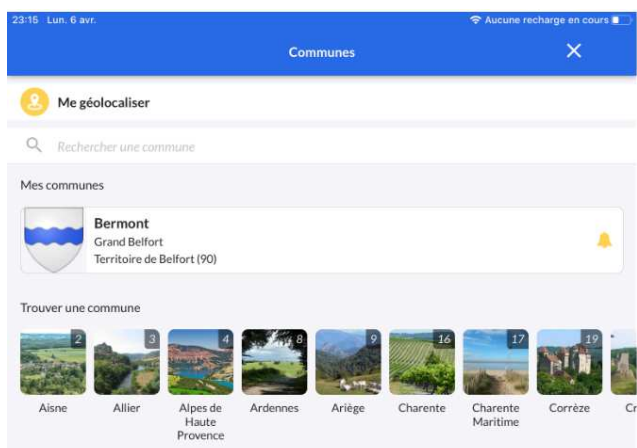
23:15 Lun. 6 avr.

Aucune recharge en cours

Communes

Me géolocaliser

Rechercher une commune

Mes communes

Bermont
Grand Belfort
Territoire de Belfort (90)

Trouver une commune

2
Aisne

3
Allier

4
Alpes de Haute Provence

8
Ardennes

9
Ariège

16
Charente

17
Charente Maritime

19
Corrèze

Cr